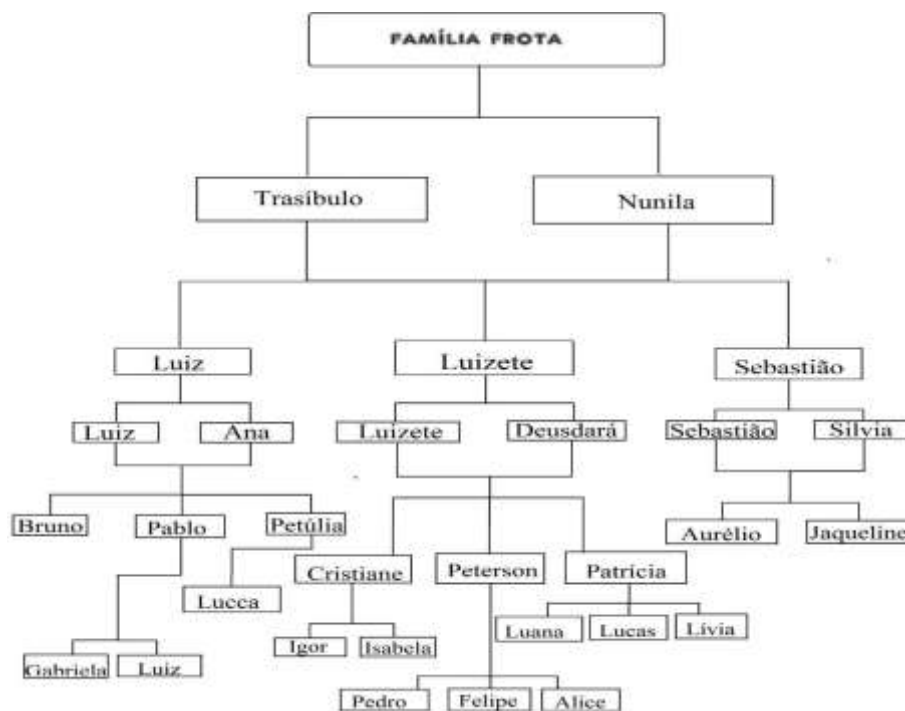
FAMÍLIA FROTA

Trasíbulo

Nunila

Luiz

Luizete

Sebastião

Luiz

Ana

Luizete

Deusdará

Sebastião

Silvia

Bruno

Pablo

Petúlia

Aurélio

Jaqueline

Lucca

Cristiane

Peterson

Patrícia

Luana

Lucas

Lívia

Igor

Isabela

Gabriela

Luiz

Pedro

Felipe

Alice